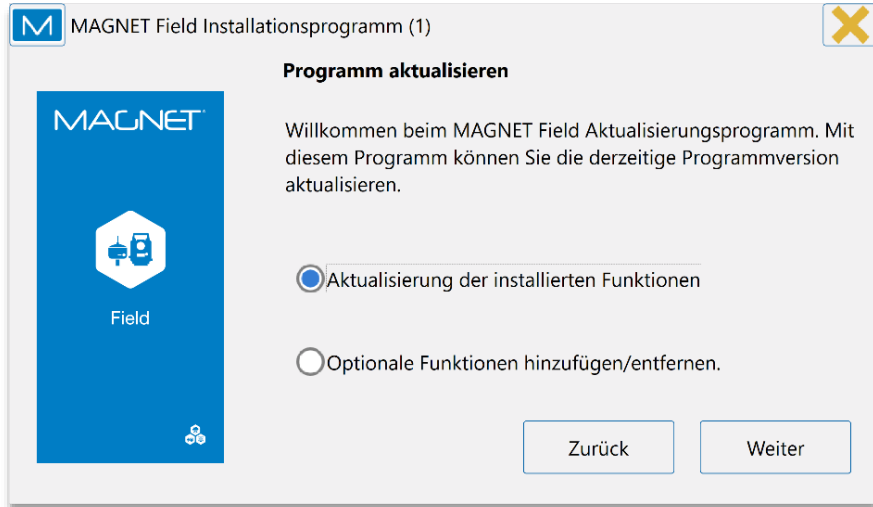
MAGNET Field Installationsprogramm (1)

Programm aktualisieren

MAGNET

Field

Willkommen beim MAGNET Field Aktualisierungsprogramm. Mit diesem Programm können Sie die derzeitige Programmversion aktualisieren.

Aktualisierung der installierten Funktionen

Optionale Funktionen hinzufügen/entfernen.

Zurück

Weiter